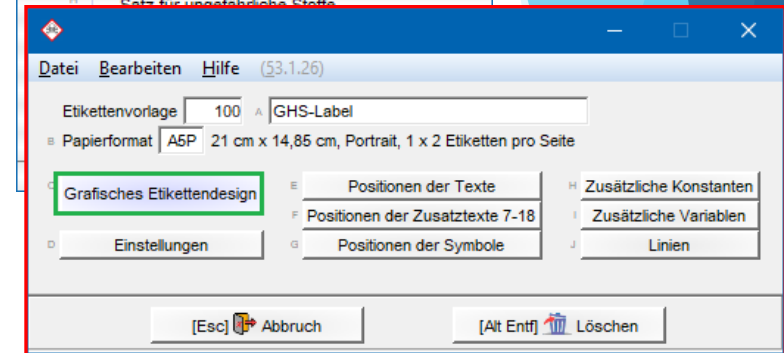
Satz für ungefährliche Stoffe

Datei Bearbeiten Hilfe (53.1.26)

Etikettenvorlage 100 A GHS-Label

B Papierformat A5P 21 cm x 14,85 cm, Portrait, 1 x 2 Etiketten pro Seite

C Grafisches Etikettendesign
E Positionen der Texte
H Zusätzliche Konstanten
F Positionen der Zusatztexte 7-18
I Zusätzliche Variablen
D Einstellungen
G Positionen der Symbole
J Linien

[Esc] Abbruch
[Alt Entf] Löschen